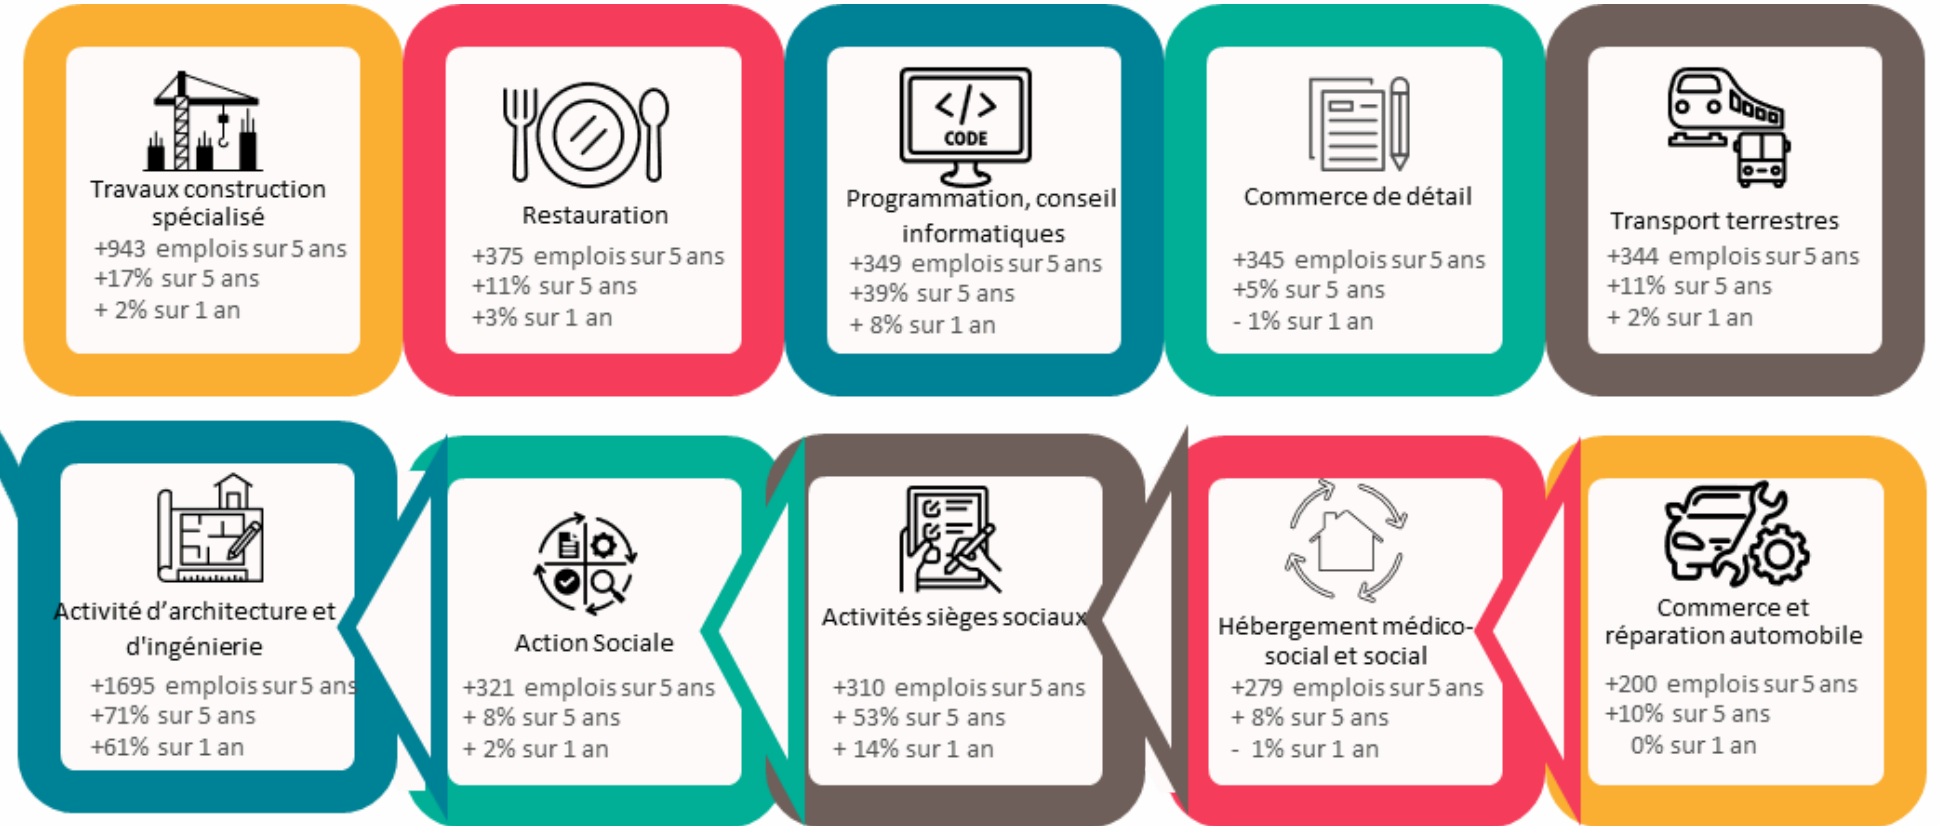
Travaux construction spécialisé
+943 emplois sur 5 ans
+17% sur 5 ans
+ 2% sur 1 an

Restauration
+375 emplois sur 5 ans
+11% sur 5 ans
+3% sur 1 an

</> CODE

Programmation, conseil informatiques
+349 emplois sur 5 ans
+39% sur 5 ans
+ 8% sur 1 an

Commerce de détail
+345 emplois sur 5 ans
+5% sur 5 ans
- 1% sur 1 an

Transport terrestres
+344 emplois sur 5 ans
+11% sur 5 ans
+ 2% sur 1 an

Activité d'architecture et d'ingénierie
+1695 emplois sur 5 ans
+71% sur 5 ans
+61% sur 1 an

Action Sociale
+321 emplois sur 5 ans
+ 8% sur 5 ans
+ 2% sur 1 an

Activités sièges sociaux
+310 emplois sur 5 ans
+ 53% sur 5 ans
+ 14% sur 1 an

Hébergement médico-social et social
+279 emplois sur 5 ans
+ 8% sur 5 ans
- 1% sur 1 an

Commerce et réparation automobile
+200 emplois sur 5 ans
+10% sur 5 ans
0% sur 1 an